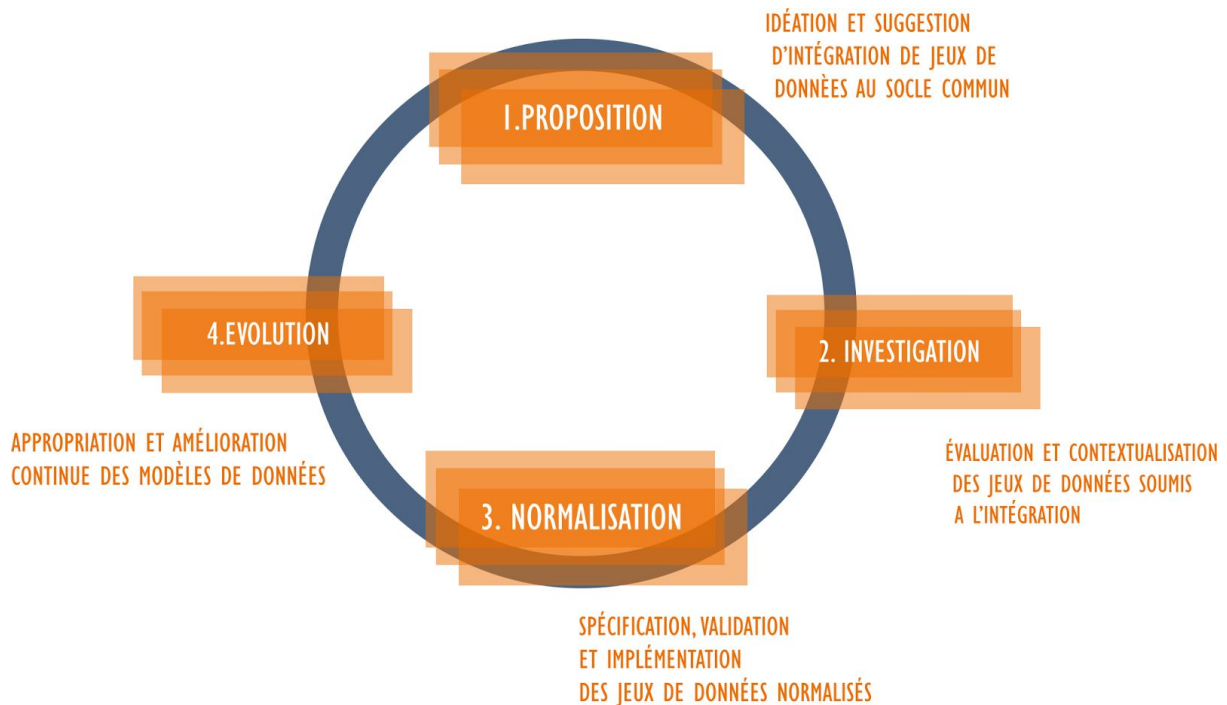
IDÉATION ET SUGGESTION D'INTÉGRATION DE JEUX DE DONNÈES AU SOCLE COMMUN

1.PROPOSITION

2. INVESTIGATION

ÉVALUATION ET CONTEXTUALISATION DES JEUX DE DONNÉES SOUMIS A L'INTÉGRATION

3. NORMALISATION

SPÉCIFICATION, VALIDATION ET IMPLÉMENTATION DES JEUX DE DONNÉES NORMALISÉS

4.EVOLUTION

APPROPRIATION ET AMÉLIORATION CONTINUE DES MODÈLES DE DONNÉES